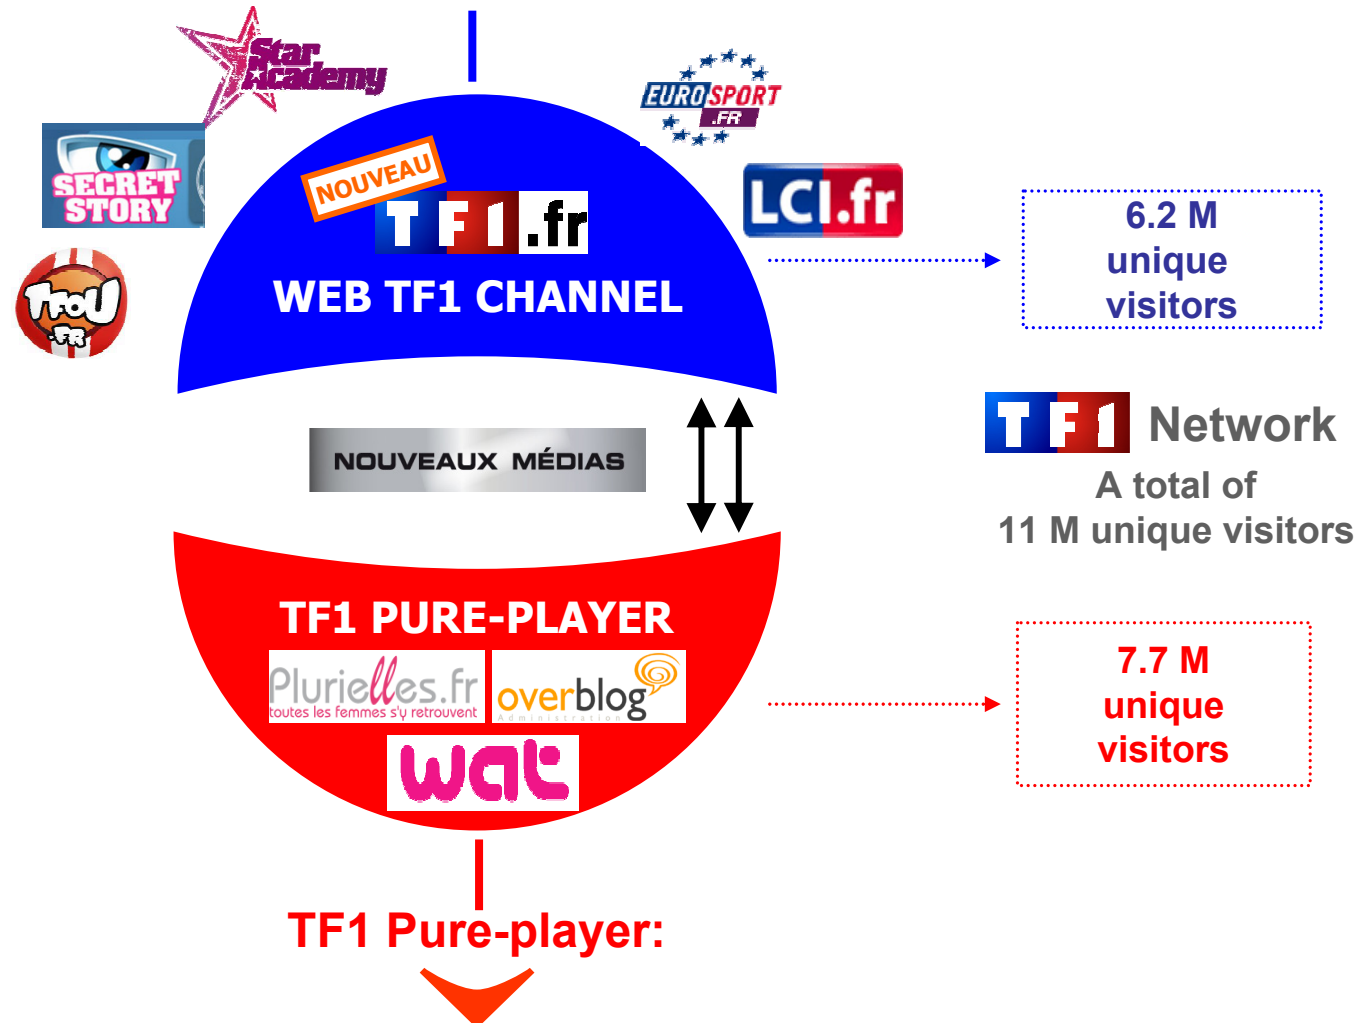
Star Academy

SECRET STORY

TFOU .FR

NOUVEAU

TF1.fr

WEB TF1 CHANNEL

EUROSPORT .FR

LCI.fr

6.2 M unique visitors

NOUVEAUX MÉDIAS

TF1 Network

A total of 11 M unique visitors

TF1 PURE-PLAYER

Plurielles.fr toutes les femmes s'y retrouvent

overblog Administration

wat

7.7 M unique visitors

TF1 Pure-player: